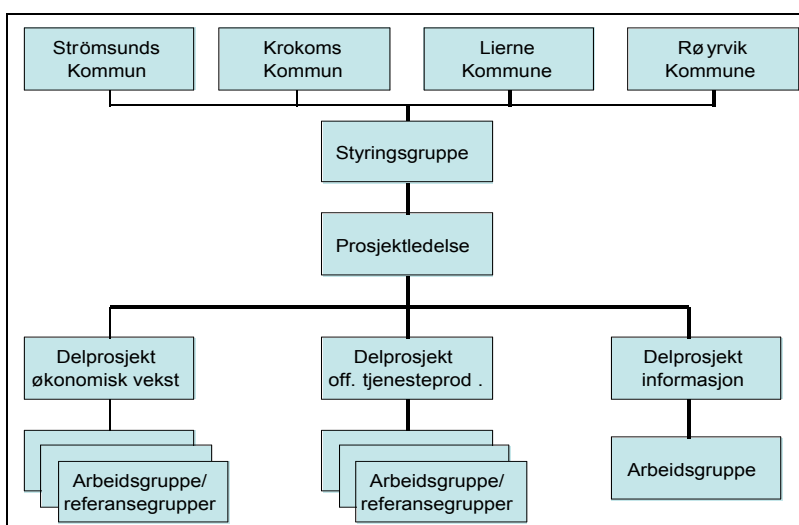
Strömsunds Kommun

Krokoms Kommun

Lierne Kommune

Rø yrvik Kommune

Styringsgruppe

Prosjektledelse

Delprosjekt økonomisk vekst

Delprosjekt off. tjenesteprod .

Delprosjekt informasjon

Arbeidsgruppe/ referansegrupper

Arbeidsgruppe/ referansegrupper

Arbeidsgruppe